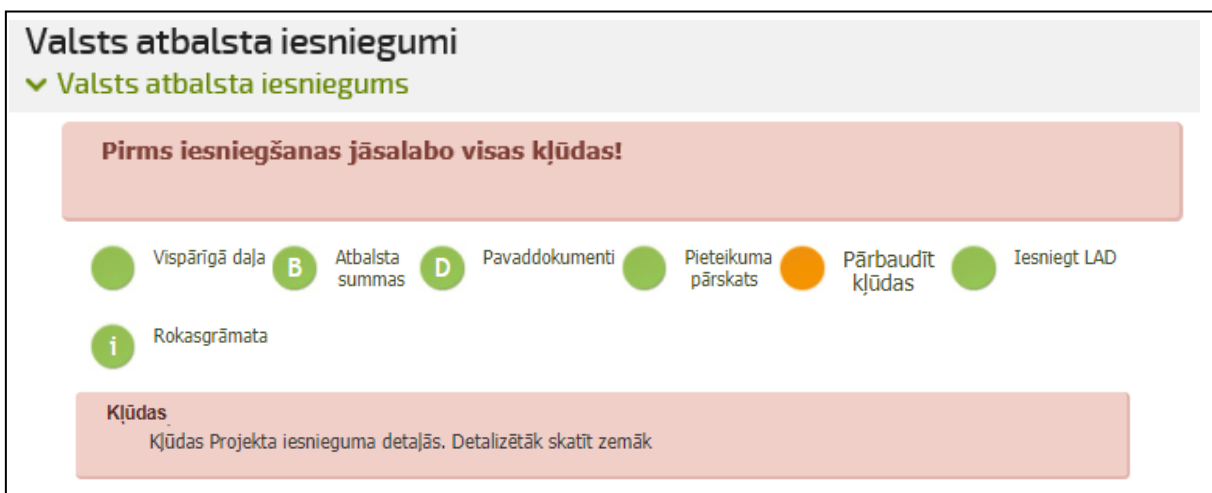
Valsts atbalsta iesniegumi

Valsts atbalsta iesniegums

Pirms iesniegšanas jāsalabo visas kļūdas!

Vispārīgā daļa

B Atbalsta summas

D Pavaddokumenti

Pieteikuma pārskats

Pārbaudīt kļūdas

Iesniegt LAD

i Rokasgrāmata

Kļūdas
Kļūdas Projekta iesnieguma detaļās. Detalizētāk skatīt zemāk